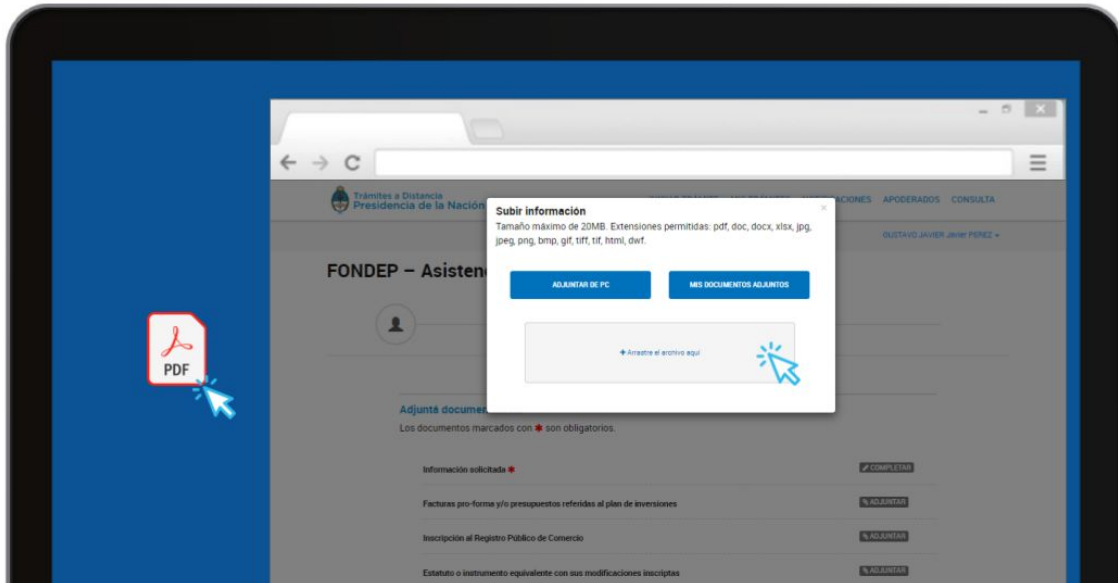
PDF

Trámites a Distancia
Presidencia de la Nación

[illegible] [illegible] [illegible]ACIONES APODERADOS CONSULTA

GUSTAVO JAVIER Javier PEREZ

FONDEP – Asisten

Subir información
Tamaño máximo de 20MB. Extensiones permitidas: pdf, doc, docx, xlsx, jpg, jpeg, png, bmp, gif, tiff, tif, html, dwf.

ADJUNTAR DE PC
MIS DOCUMENTOS ADJUNTOS

+ Arrastre el archivo aquí

Adjuntá documen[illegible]
Los documentos marcados con * son obligatorios.

Información solicitada * COMPLETAR
Facturas pro-forma y/o presupuestos referidas al plan de inversiones ADJUNTAR
Inscripción al Registro Público de Comercio ADJUNTAR
Estatuto o instrumento equivalente con sus modificaciones inscriptas ADJUNTAR